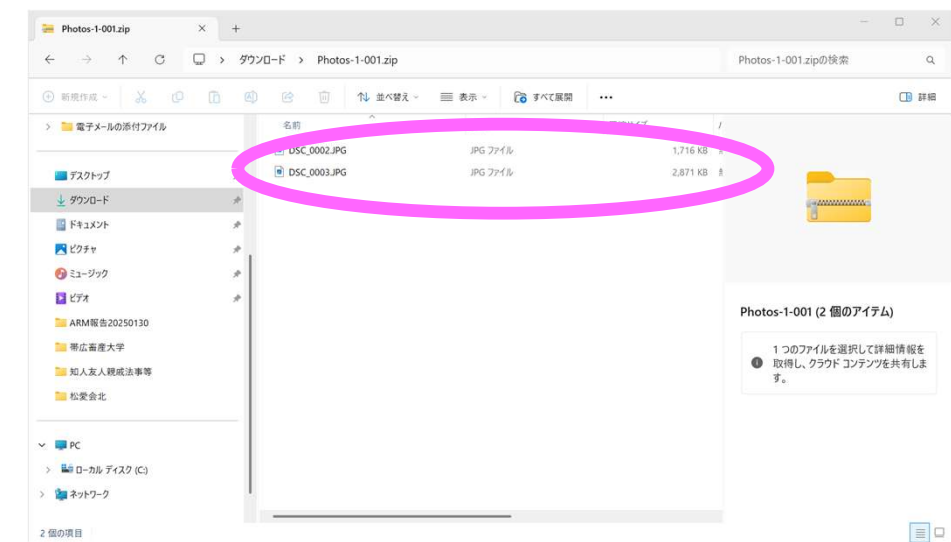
Photos-1-001.zip ×  +

—  ☐  ✕

← → ↑ C  ☐ > ダウンロード > Photos-1-001.zip

Photos-1-001.zipの検索

新規作成  並べ替え  表示  すべて展開  ···  詳細

> 電子メールの添付ファイル

デスクトップ
ダウンロード
ドキュメント
ピクチャ
ミュージック
ビデオ
ARM報告20250130
帯広畜産大学
知人友人親戚法事等
松愛会北

PC
> ローカル ディスク (C:)
> ネットワーク

| 名前 | | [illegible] |
|---|---|---|
| DSC_0002.JPG | JPG ファイル | 1,716 KB |
| DSC_0003.JPG | JPG ファイル | 2,871 KB |

Photos-1-001 (2 個のアイテム)

1 つのファイルを選択して詳細情報を取得し、クラウド コンテンツを共有します。

2 個の項目